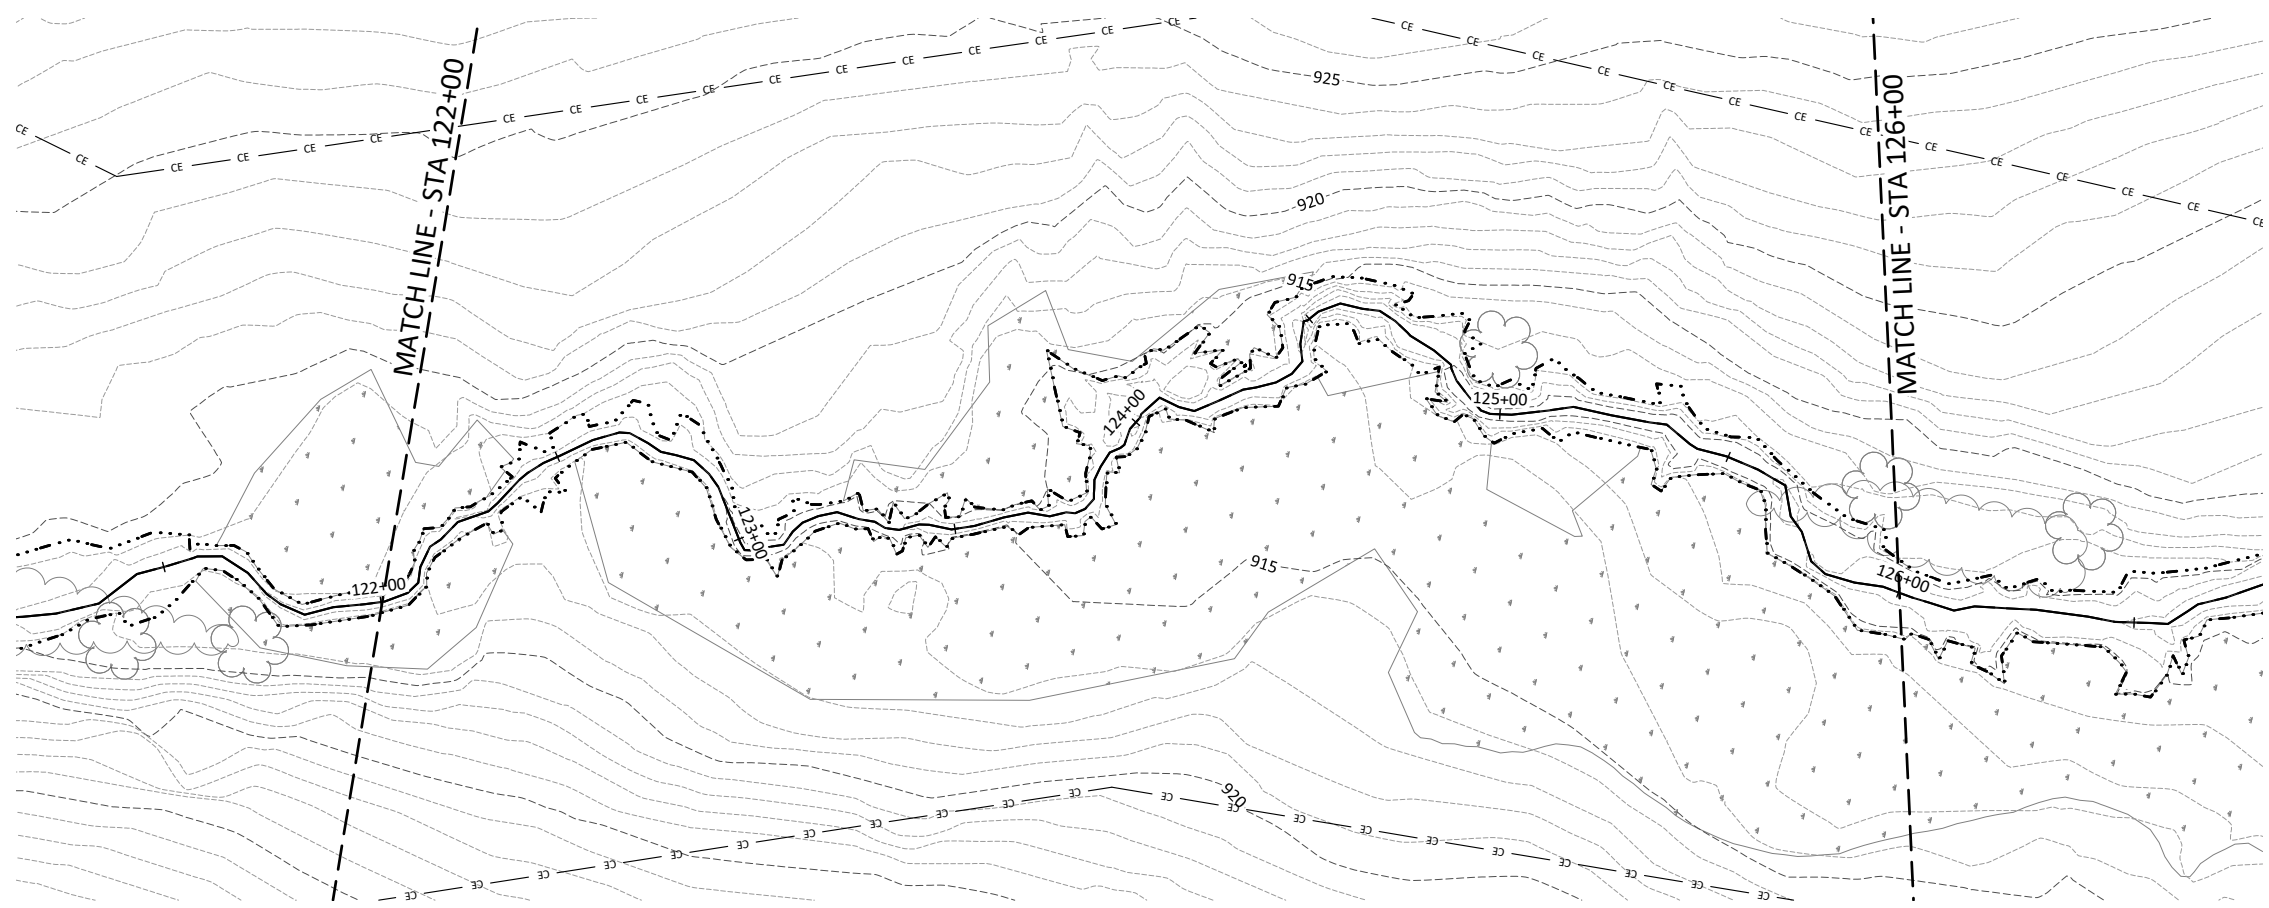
MATCH LINE - STA 122+00

MATCH LINE - STA 126+00

925

920

915

915

920

122+00

123+00

124+00

125+00

126+00

CE CE CE CE CE CE CE CE CE CE CE CE CE CE CE CE CE CE CE CE CE CE CE CE CE CE CE CE CE CE CE CE CE

CE CE CE CE CE CE CE CE CE CE CE CE CE CE CE CE CE CE CE CE CE CE